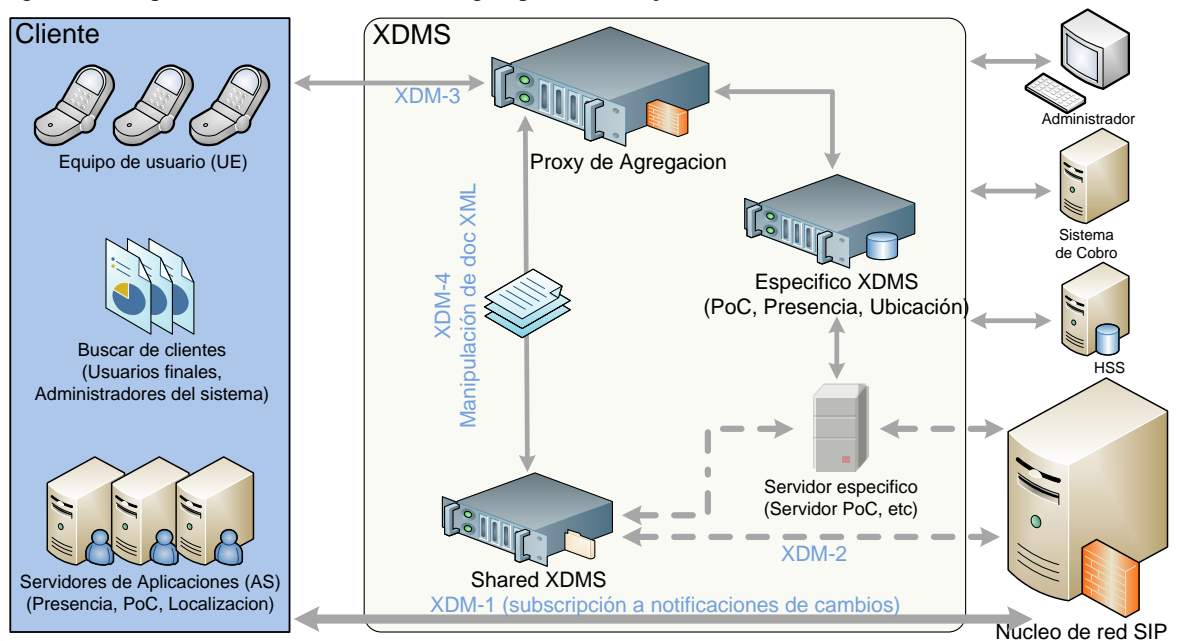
Cliente

Equipo de usuario (UE)

Buscar de clientes (Usuarios finales, Administradores del sistema)

Servidores de Aplicaciones (AS) (Presencia, PoC, Localizacion)

XDMS

XDM-3

Proxy de Agregacion

XDM-4
Manipulación de doc XML

Especifico XDMS (PoC, Presencia, Ubicación)

Servidor especifico (Servidor PoC, etc)

Shared XDMS

XDM-2

XDM-1 (subscripción a notificaciones de cambios)

Administrador

Sistema de Cobro

HSS

Nucleo de red SIP